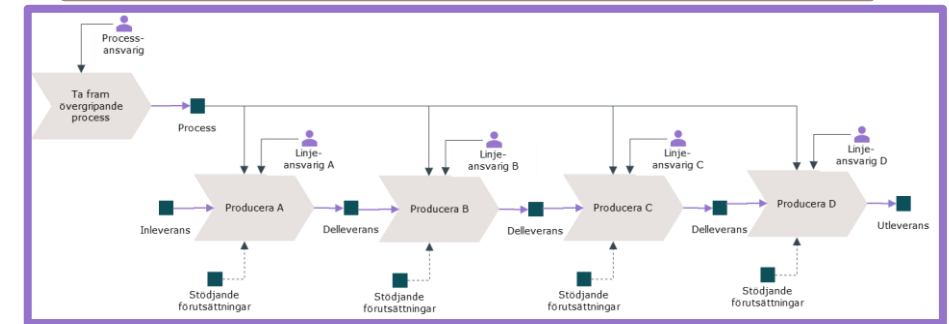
Process-ansvarig

Ta fram övergripande process

Process

Linje-ansvarig A

Linje-ansvarig B

Linje-ansvarig C

Linje-ansvarig D

Inleverans

Producera A

Delleverans

Producera B

Delleverans

Producera C

Delleverans

Producera D

Utleverans

Stödjande förutsättningar

Stödjande förutsättningar

Stödjande förutsättningar

Stödjande förutsättningar